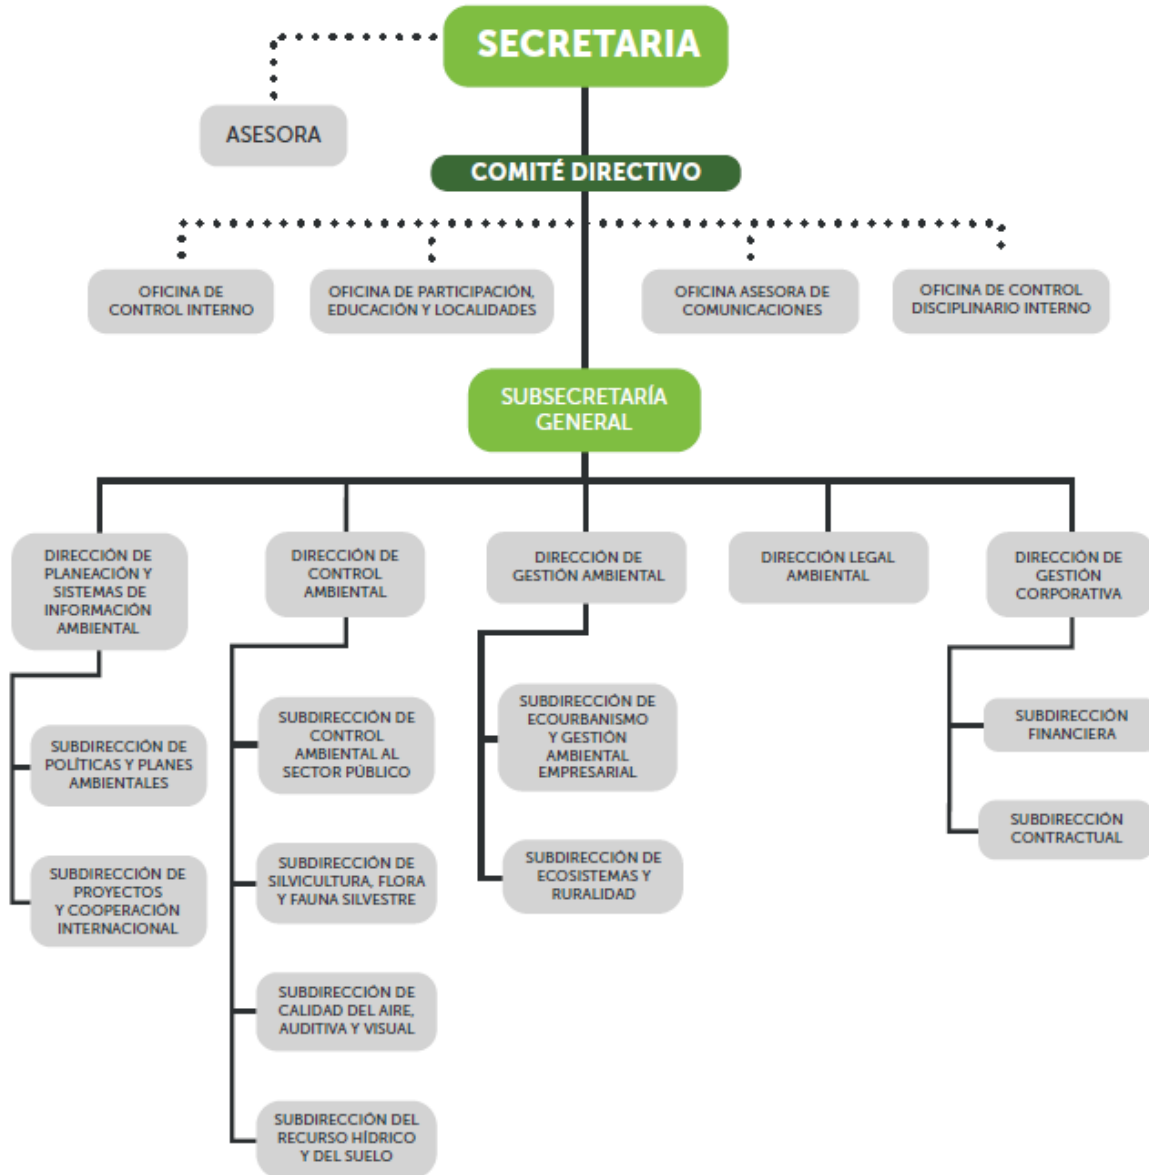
SECRETARIA

ASESORA

COMITÉ DIRECTIVO

OFICINA DE CONTROL INTERNO

OFICINA DE PARTICIPACIÓN, EDUCACIÓN Y LOCALIDADES

OFICINA ASESORA DE COMUNICACIONES

OFICINA DE CONTROL DISCIPLINARIO INTERNO

SUBSECRETARÍA GENERAL

DIRECCIÓN DE PLANEACIÓN Y SISTEMAS DE INFORMACIÓN AMBIENTAL

SUBDIRECCIÓN DE POLÍTICAS Y PLANES AMBIENTALES

SUBDIRECCIÓN DE PROYECTOS Y COOPERACIÓN INTERNACIONAL

DIRECCIÓN DE CONTROL AMBIENTAL

SUBDIRECCIÓN DE CONTROL AMBIENTAL AL SECTOR PÚBLICO

SUBDIRECCIÓN DE SILVICULTURA, FLORA Y FAUNA SILVESTRE

SUBDIRECCIÓN DE CALIDAD DEL AIRE, AUDITIVA Y VISUAL

SUBDIRECCIÓN DEL RECURSO HÍDRICO Y DEL SUELO

DIRECCIÓN DE GESTIÓN AMBIENTAL

SUBDIRECCIÓN DE ECOURBANISMO Y GESTIÓN AMBIENTAL EMPRESARIAL

SUBDIRECCIÓN DE ECOSISTEMAS Y RURALIDAD

DIRECCIÓN LEGAL AMBIENTAL

DIRECCIÓN DE GESTIÓN CORPORATIVA

SUBDIRECCIÓN FINANCIERA

SUBDIRECCIÓN CONTRACTUAL